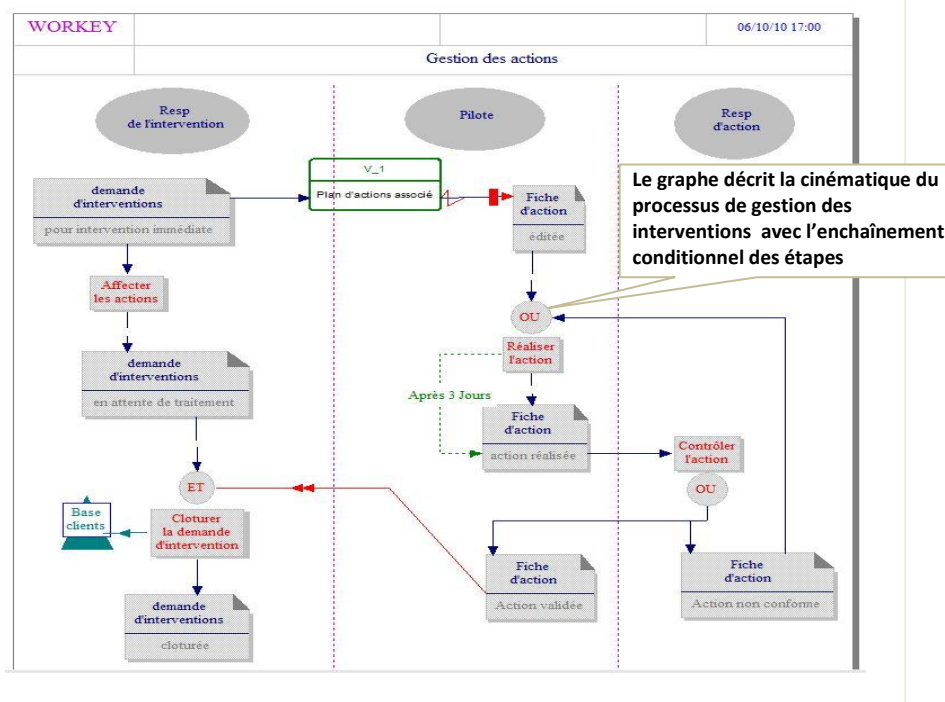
WORKEY

06/10/10 17:00

Gestion des actions

Resp de l'intervention

Pilote

Resp d'action

V_1

Plan d'actions associé

Le graphe décrit la cinématique du processus de gestion des interventions avec l'enchaînement conditionnel des étapes

demande d'interventions

pour intervention immédiate

Fiche d'action

éditée

Affecter les actions

OU

Réaliser l'action

demande d'interventions

en attente de traitement

Après 3 Jours

Fiche d'action

action réalisée

Contrôler l'action

ET

OU

Base clients

Cloturer la demande d'intervention

Fiche d'action

Action validée

Fiche d'action

Action non conforme

demande d'interventions

cloturée